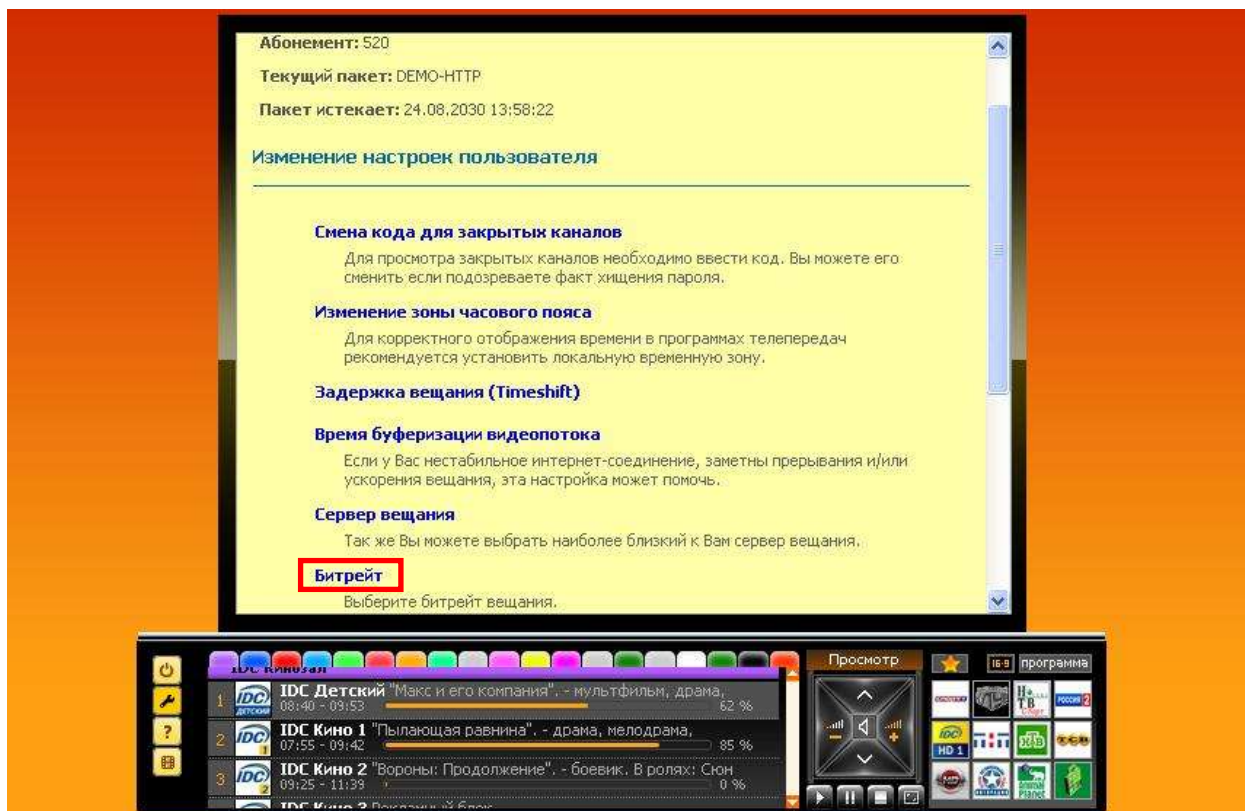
Абонемент: 520

Текущий пакет: DEMO-HTTP

Пакет истекает: 24.08.2030 13:58:22

Изменение настроек пользователя

Смена кода для закрытых каналов

Для просмотра закрытых каналов необходимо ввести код. Вы можете его сменить если подозреваете факт хищения пароля.

Изменение зоны часового пояса

Для корректного отображения времени в программах телепередач рекомендуется установить локальную временную зону.

Задержка вещания (Timeshift)

Время буферизации видеопотока

Если у Вас нестабильное интернет-соединение, заметны прерывания и/или ускорения вещания, эта настройка может помочь.

Сервер вещания

Так же Вы можете выбрать наиболее близкий к Вам сервер вещания.

Битрейт

Выберите битрейт вещания.

IDC Кинозал

1 IDC Детский "Макс и его компания". - мультфильм, драма, 08:40 - 09:53 62 %

2 IDC Кино 1 "Пылающая равнина". - драма, мелодрама, 07:55 - 09:42 85 %

3 IDC Кино 2 "Вороны: Продолжение". - боевик. В ролях: Сюн 09:25 - 11:39 0 %

IDC Кино 3 Рекламный блок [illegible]

Просмотр

16:9 программа

HD 1